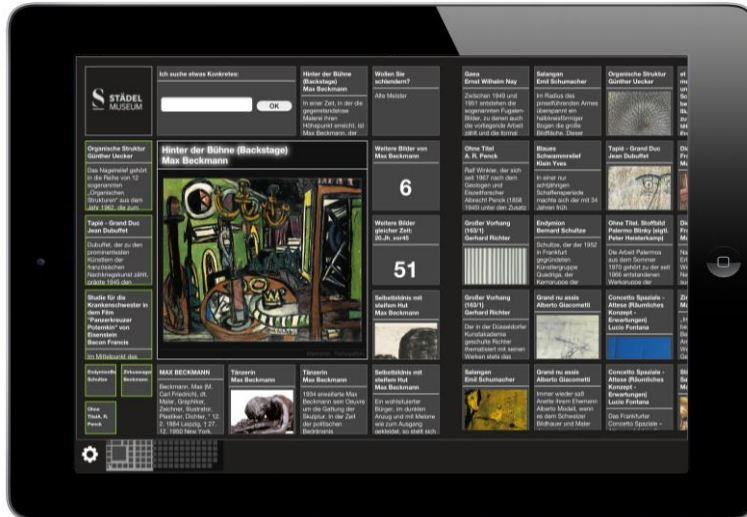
S STÄDEL MUSEUM

Ich suche etwas Konkretes:

OK

Hinter der Bühne (Backstage)
Max Beckmann

In einer Zeit, in der die gegenstandslose Malerei ihren Höhepunkt erreicht, ist Max Beckmann, der

Wollen Sie schlendern?

Alte Meister

Gaea
Ernst Wilhelm Nay

Zwischen 1949 und 1951 entstehen die sogenannten Fugalen-Bilder, zu denen auch die vorliegende Arbeit zählt und die formal

Salangan
Emil Schumacher

Im Radius des pinselführenden Armes überspannt ein halbkreisförmiger Bogen die große Bildfläche. Dieser

Organische Struktur
Günther Uecker

Organische Struktur
Günther Uecker

Das Nagelrelief gehört in die Reihe von 12 sogenannten „Organischen Strukturen" aus dem Jahr 1962, die auch

Hinter der Bühne (Backstage)
Max Beckmann

Weitere Bilder von Max Beckmann

6

Weitere Bilder gleicher Zeit: 20.Jh. vor45

51

Ohne Titel
A. R. Penck

Ralf Winkler, der sich seit 1967 nach dem Geologen und Eiszeitforscher Albrecht Penck (1858 1945) unter der

Blaues Schwammrelief
Klein Yves

In einer nur achtjährigen Schaffensperiode machte sich der mit 34 Jahren früh

Tapié - Grand Duc
Jean Dubuffet

Tapié - Grand Duc
Jean Dubuffet

Dubuffet, der zu den prominentesten Künstlern der französischen Nachkriegskunst zählt, prägte 1945 den

Großer Vorhang (163/1)
Gerhard Richter

Endymion
Bernard Schultze

Schultze, der der 1952 in Frankfurt gegründeten Künstlergruppe Quadriga, der Keimzelle der

Ohne Titel. Stoffbild Palermo Blinky (eigtl. Peter Heisterkamp)

Die Arbeit Palermos aus dem Sommer 1970 gehört zu der seit 1966 entstandenen Werkgruppe der

Studie für die Krankenschwester in dem Film "Panzerkreuzer Potemkin" von Eisenstein
Bacon Francis

Im Mittelpunkt des

Selbstbildnis mit steifem Hut
Max Beckmann

Großer Vorhang (163/1)
Gerhard Richter

Der in der Düsseldorfer Kunstakademie geschulte Richter thematisiert mit seinen Werken stets das

Grand nu assis
Alberto Giacometti

Concetto Spaziale - Attese (Räumliches Konzept - Erwartungen)
Lucio Fontana

Endymion
Schultze

Zirkuswagen
Beckmann

Ohne Titel. A. Penck

MAX BECKMANN

Beckmann, Max (M. Carl Friedrich), dt. Maler, Graphiker, Zeichner, Illustrator, Plastiker, Dichter, * 12. 2. 1884 Leipzig, † 27. 12. 1950 New York.

Tänzerin
Max Beckmann

Tänzerin
Max Beckmann

1934 erweiterte Max Beckmann sein Œuvre um die Gattung der Skulptur. In der Zeit der politischen Bedrängnis

Selbstbildnis mit steifem Hut
Max Beckmann

Ein wohlsituierter Bürger, im dunklen Anzug und mit Melone wie zum Ausgang adjustiert, so stellt sich

Salangan
Emil Schumacher

Grand nu assis
Alberto Giacometti

Immer wieder saß Anette ihrem Ehemann Alberto Modell, wenn es dem Schweizer Bildhauer und Maler

Concetto Spaziale - Attese (Räumliches Konzept - Erwartungen)
Lucio Fontana

Das Frankfurter Concetto Spaziale -